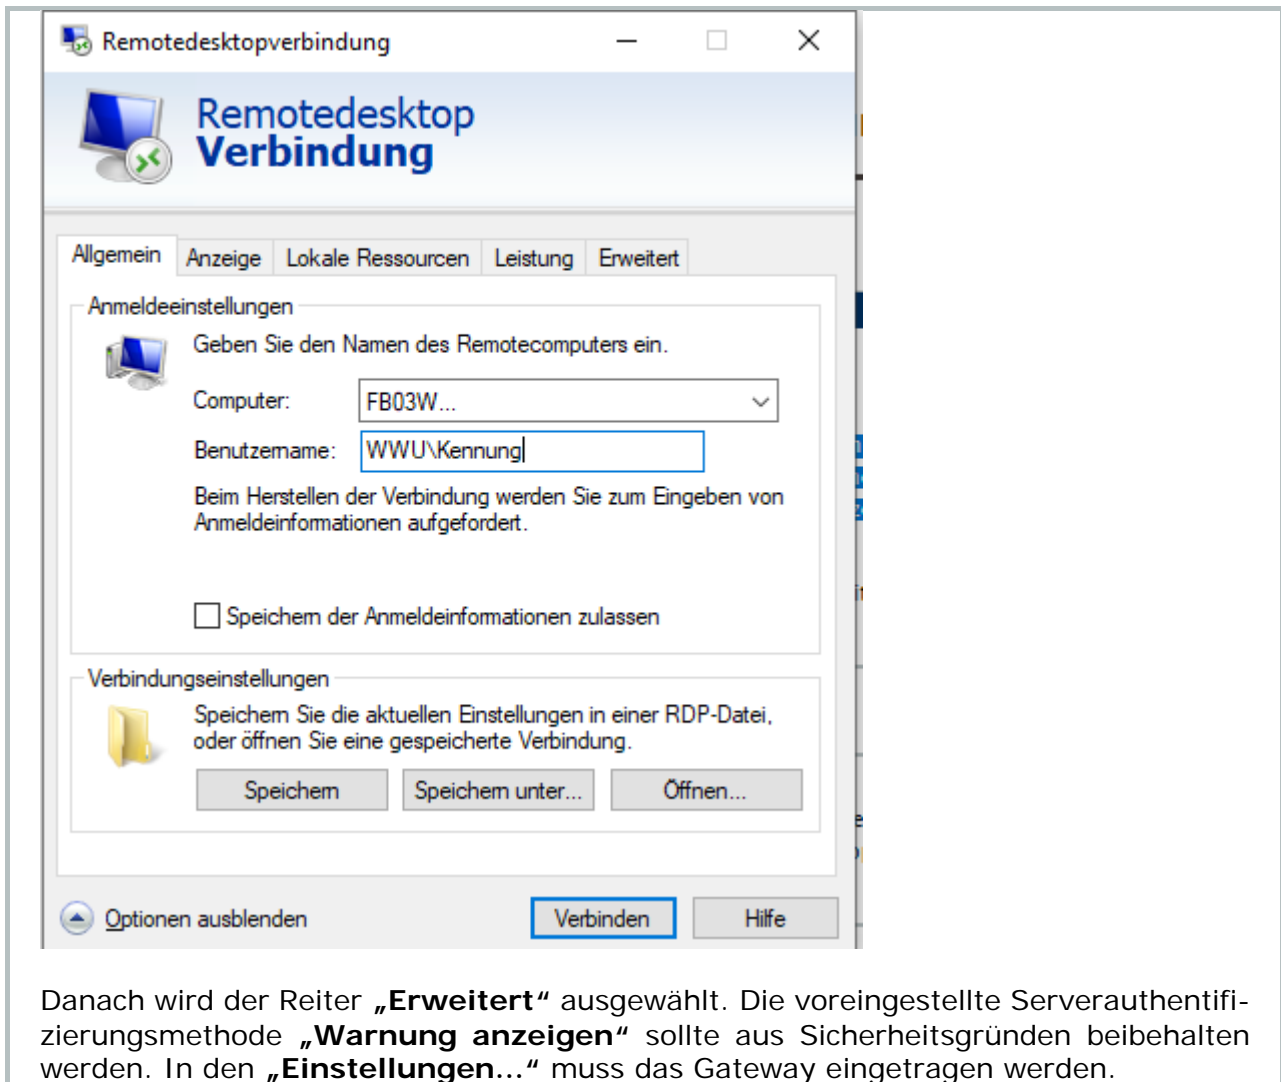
Remotedesktopverbindung

Remotedesktop
Verbindung

Allgemein | Anzeige | Lokale Ressourcen | Leistung | Erweitert

Anmeldeeinstellungen

Geben Sie den Namen des Remotecomputers ein.

Computer: FB03W...

Benutzername: WWU\Kennung

Beim Herstellen der Verbindung werden Sie zum Eingeben von Anmeldeinformationen aufgefordert.

Speichern der Anmeldeinformationen zulassen

Verbindungseinstellungen

Speichern Sie die aktuellen Einstellungen in einer RDP-Datei, oder öffnen Sie eine gespeicherte Verbindung.

Speichern | Speichern unter... | Öffnen...

Optionen ausblenden | Verbinden | Hilfe

Danach wird der Reiter **„Erweitert“** ausgewählt. Die voreingestellte Serverauthentifizierungsmethode **„Warnung anzeigen“** sollte aus Sicherheitsgründen beibehalten werden. In den **„Einstellungen…“** muss das Gateway eingetragen werden.